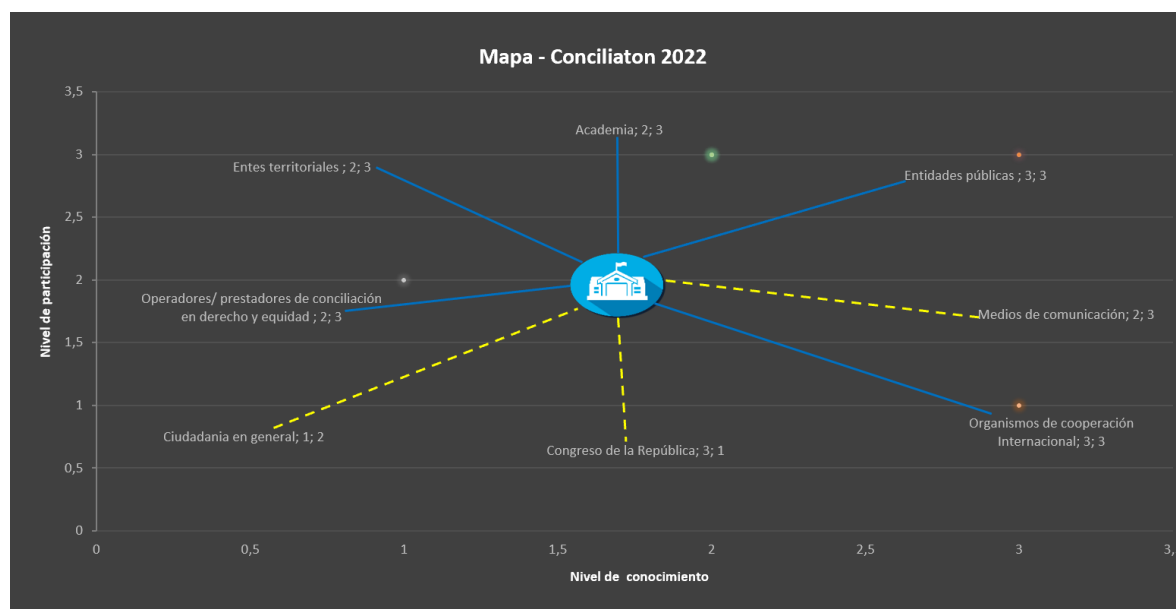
Mapa - Conciliaton 2022

3,5
3
2,5
2
1,5
1
0,5
0

Nivel de participación

Academia; 2; 3

Entes territoriales ; 2; 3

Entidades públicas ; 3; 3

Operadores/ prestadores de conciliación en derecho y equidad ; 2; 3

Medios de comunicación; 2; 3

Organismos de cooperación Internacional; 3; 3

Ciudadania en general; 1; 2

Congreso de la República; 3; 1

0
0,5
1
1,5
2
2,5
3
3,

Nivel de conocimiento